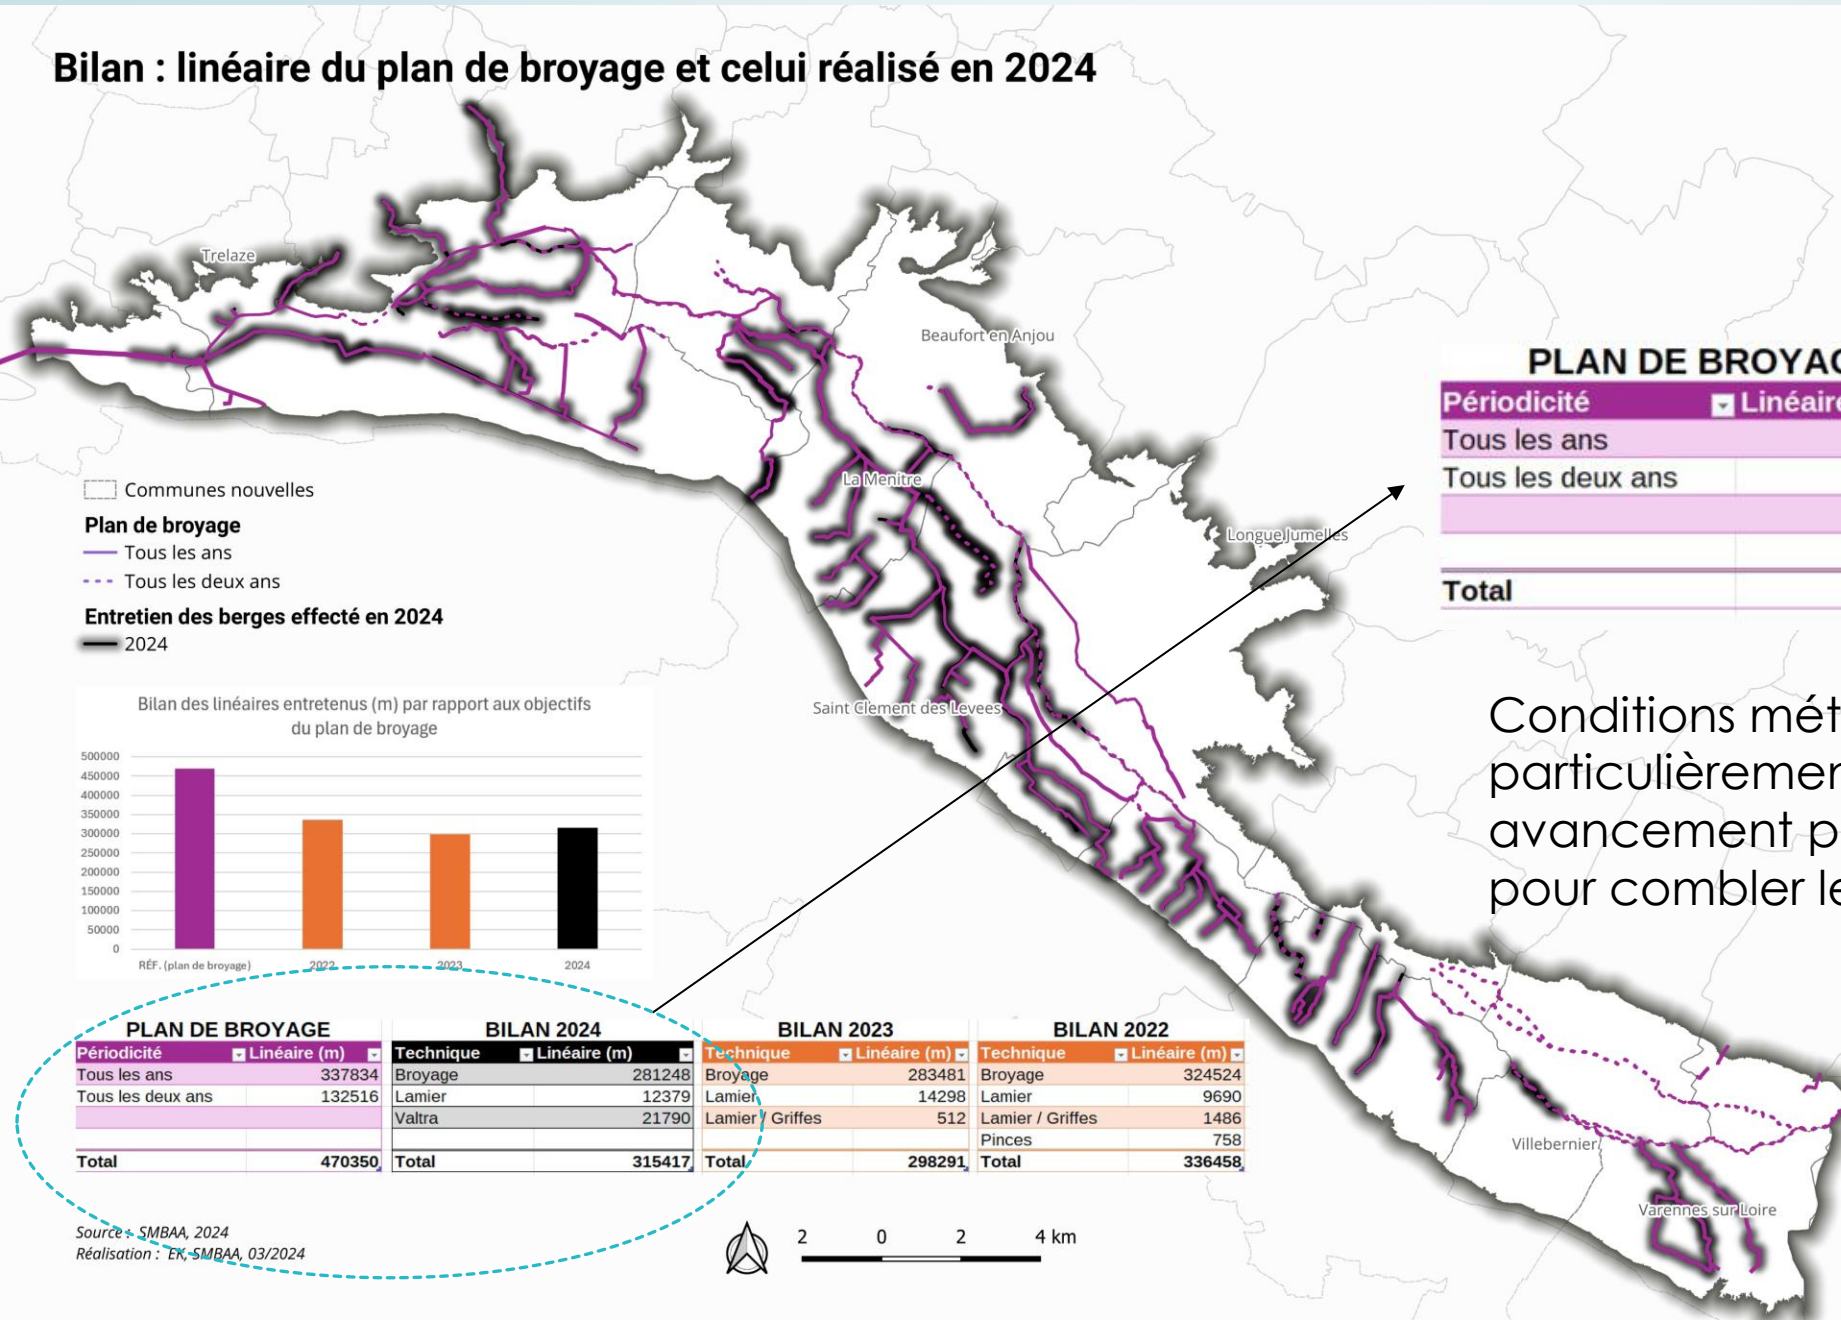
Bilan : linéaire du plan de broyage et celui réalisé en 2024

Trelaze

Beaufort en Anjou

La Menitre

Longue Jumelles

Saint Clement des Levees

Villebernier

Varennes sur Loire

Communes nouvelles

Plan de broyage
Tous les ans
Tous les deux ans

Entretien des berges effecté en 2024
2024

Bilan des linéaires entretenus (m) par rapport aux objectifs du plan de broyage

500000
450000
400000
350000
300000
250000
200000
150000
100000
50000
0

RÉF. (plan de broyage) 2022 2023 2024

PLAN DE BROYAGE
| Périodicité | Linéaire (m) |
|---|---|
| Tous les ans | 337834 |
| Tous les deux ans | 132516 |
| | |
| | |
| Total | 470350 |

BILAN 2024
| Technique | Linéaire (m) |
|---|---|
| Broyage | 281248 |
| Lamier | 12379 |
| Valtra | 21790 |
| | |
| Total | 315417 |

BILAN 2023
| Technique | Linéaire (m) |
|---|---|
| Broyage | 283481 |
| Lamier | 14298 |
| Lamier / Griffes | 512 |
| | |
| Total | 298291 |

BILAN 2022
| Technique | Linéaire (m) |
|---|---|
| Broyage | 324524 |
| Lamier | 9690 |
| Lamier / Griffes | 1486 |
| Pinces | 758 |
| Total | 336458 |

Source : SMBAA, 2024
Réalisation : EK, SMBAA, 03/2024

2 0 2 4 km

PLAN DE BROYA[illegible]
| Périodicité | Linéair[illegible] |
|---|---|
| Tous les ans | |
| Tous les deux ans | |
| | |
| | |
| Total | |

Conditions mét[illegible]
particulièremen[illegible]
avancement p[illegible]
pour combler l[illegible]